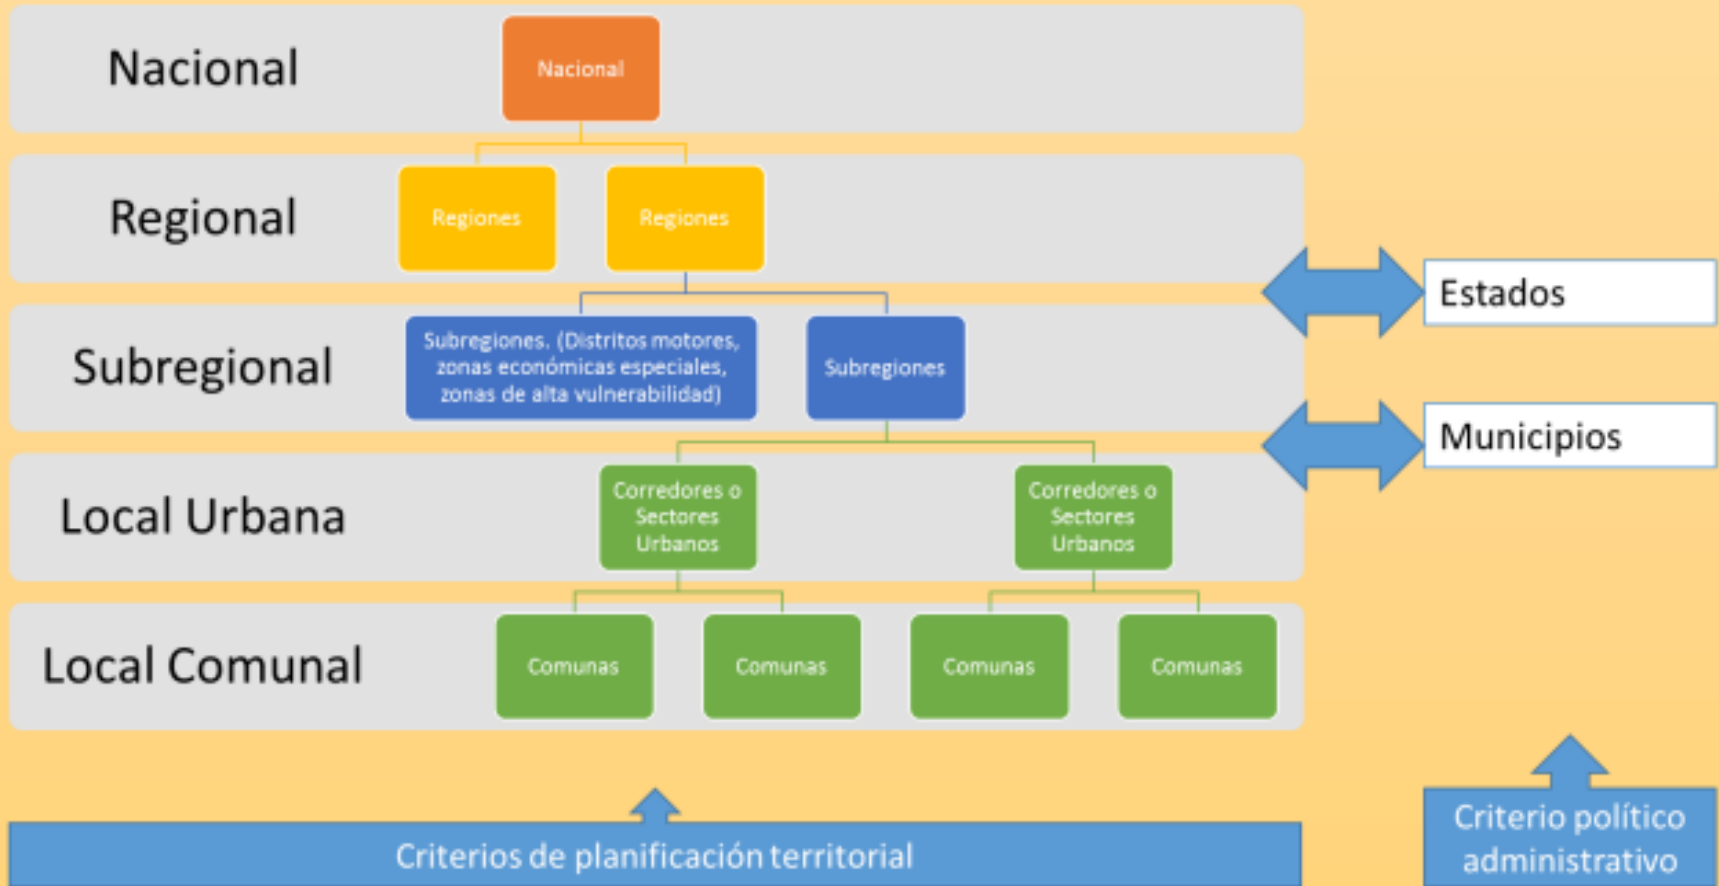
Nacional

Nacional

Regional

Regiones

Regiones

Subregional

Subregiones. (Distritos motores, zonas económicas especiales, zonas de alta vulnerabilidad)

Subregiones

Local Urbana

Corredores o Sectores Urbanos

Corredores o Sectores Urbanos

Local Comunal

Comunas

Comunas

Comunas

Comunas

Estados

Municipios

Criterios de planificación territorial

Criterio político administrativo